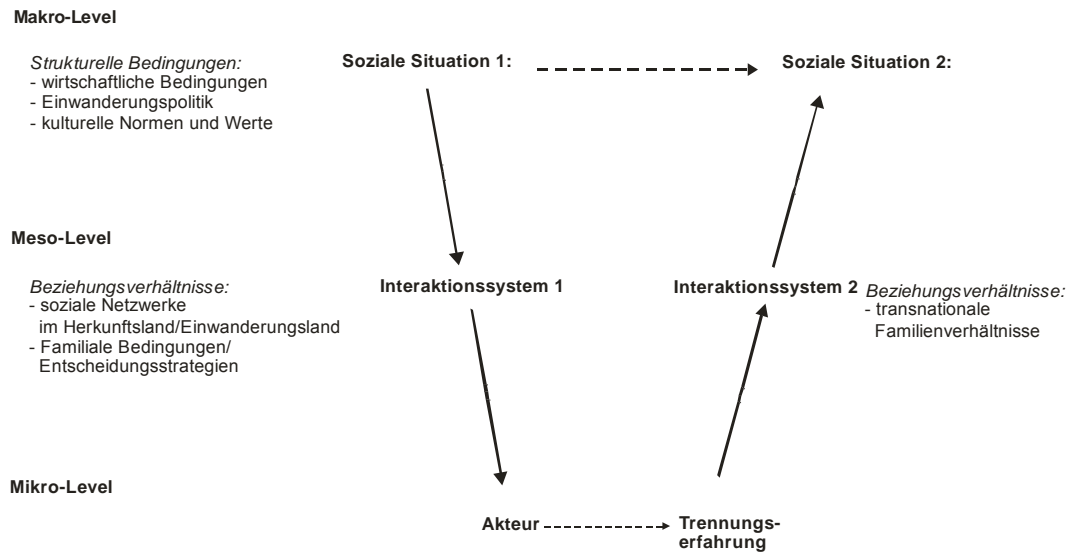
Makro-Level

Strukturelle Bedingungen:
- wirtschaftliche Bedingungen
- Einwanderungspolitik
- kulturelle Normen und Werte

Soziale Situation 1:

Soziale Situation 2:

Meso-Level

Beziehungsverhältnisse:
- soziale Netzwerke im Herkunftsland/Einwanderungsland
- Familiale Bedingungen/ Entscheidungsstrategien

Interaktionssystem 1

Interaktionssystem 2

Beziehungsverhältnisse:
- transnationale Familienverhältnisse

Mikro-Level

Akteur

Trennungserfahrung